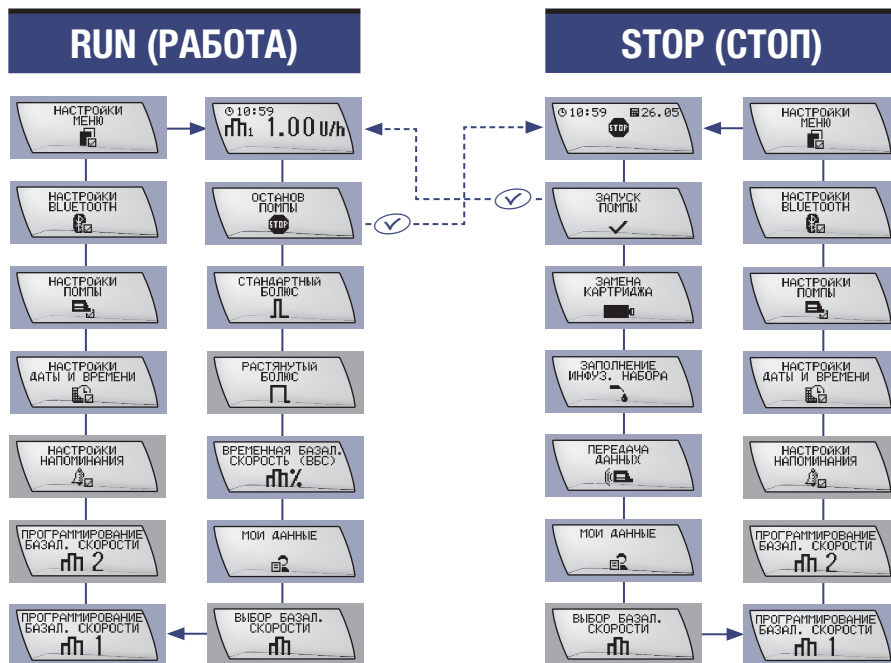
RUN (РАБОТА)

НАСТРОЙКИ МЕНЮ

10:59
1 1.00 U/h

НАСТРОЙКИ BLUETOOTH

ОСТАНОВ ПОМПЫ
STOP

НАСТРОЙКИ ПОМПЫ

СТАНДАРТНЫЙ БОЛЮС

НАСТРОЙКИ ДАТЫ И ВРЕМЕНИ

РАСТЯНУТЫЙ БОЛЮС

НАСТРОЙКИ НАПОМИНАНИЯ

ВРЕМЕННАЯ БАЗАЛ. СКОРОСТЬ (ВБС)
%

ПРОГРАММИРОВАНИЕ БАЗАЛ. СКОРОСТИ
2

МОИ ДАННЫЕ

ПРОГРАММИРОВАНИЕ БАЗАЛ. СКОРОСТИ
1

ВЫБОР БАЗАЛ. СКОРОСТИ

STOP (СТОП)

10:59 26.05
STOP

НАСТРОЙКИ МЕНЮ

ЗАПУСК ПОМПЫ

НАСТРОЙКИ BLUETOOTH

ЗАМЕНА КАРТРИДЖА

НАСТРОЙКИ ПОМПЫ

ЗАПОЛНЕНИЕ ИНФУЗ. НАБОРА

НАСТРОЙКИ ДАТЫ И ВРЕМЕНИ

ПЕРЕДАЧА ДАННЫХ

НАСТРОЙКИ НАПОМИНАНИЯ

МОИ ДАННЫЕ

ПРОГРАММИРОВАНИЕ БАЗАЛ. СКОРОСТИ
2

ВЫБОР БАЗАЛ. СКОРОСТИ

ПРОГРАММИРОВАНИЕ БАЗАЛ. СКОРОСТИ
1